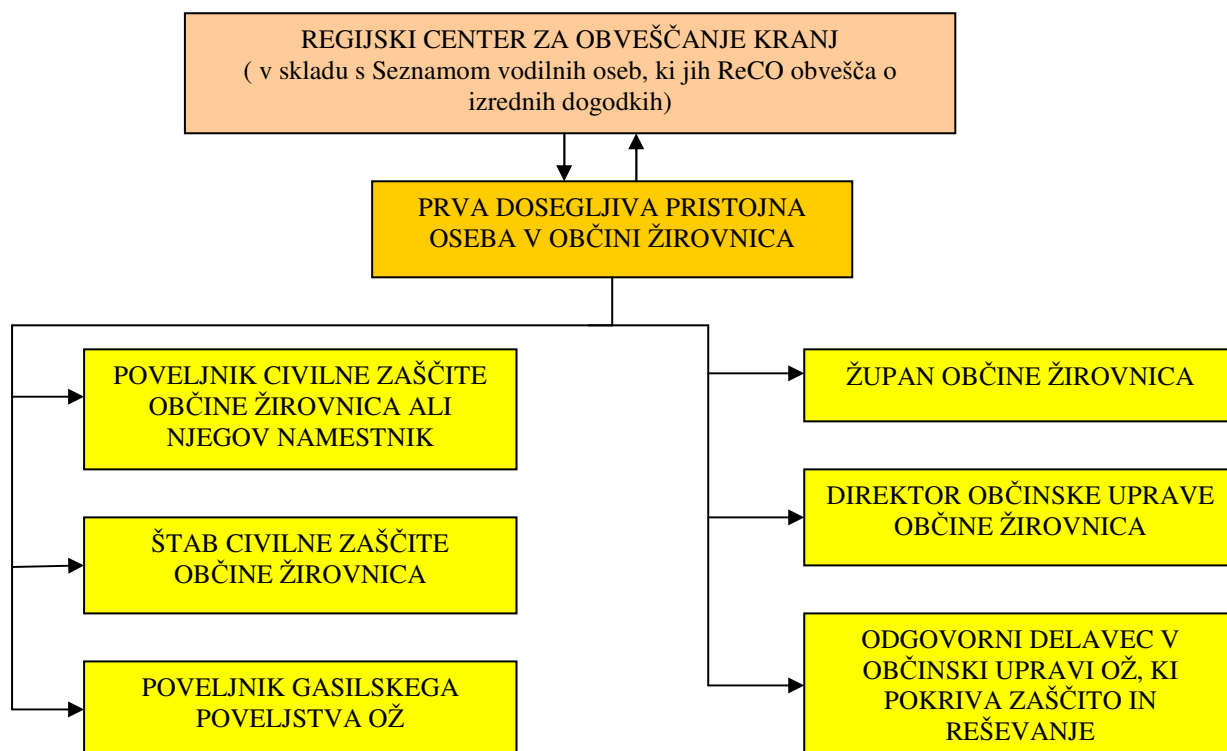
REGIJSKI CENTER ZA OBVEŠČANJE KRANJ
( v skladu s Seznamom vodilnih oseb, ki jih ReCO obvešča o izrednih dogodkih)

PRVA DOSEGLJIVA PRISTOJNA OSEBA V OBČINI ŽIROVNICA

POVELJNIK CIVILNE ZAŠČITE OBČINE ŽIROVNICA ALI NJEGOV NAMESTNIK

ŠTAB CIVILNE ZAŠČITE OBČINE ŽIROVNICA

POVELJNIK GASILSKEGA POVELJSTVA OŽ

ŽUPAN OBČINE ŽIROVNICA

DIREKTOR OBČINSKE UPRAVE OBČINE ŽIROVNICA

ODGOVORNI DELAVEC V OBČINSKI UPRAVI OŽ, KI POKRIVA ZAŠČITO IN REŠEVANJE